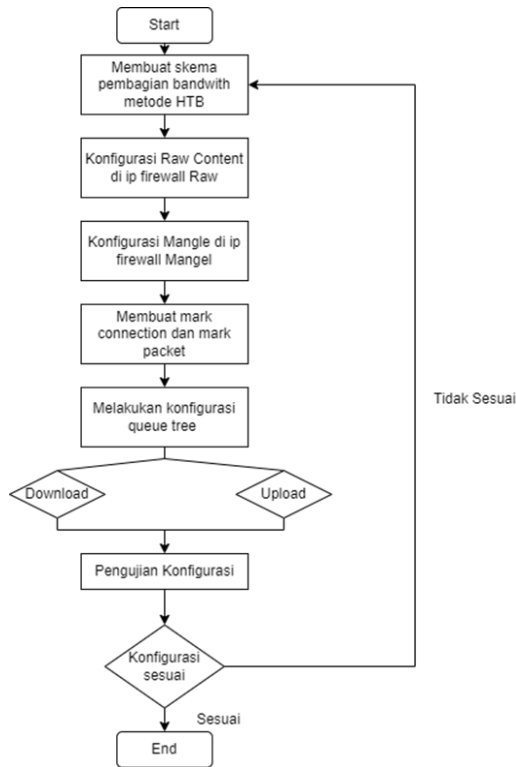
Start

Membuat skema pembagian bandwith metode HTB

Konfigurasi Raw Content di ip firewall Raw

Konfigurasi Mangle di ip firewall Mangel

Membuat mark connection dan mark packet

Melakukan konfigurasi queue tree

Download

Upload

Pengujian Konfigurasi

Konfigurasi sesuai

Tidak Sesuai

Sesuai

End